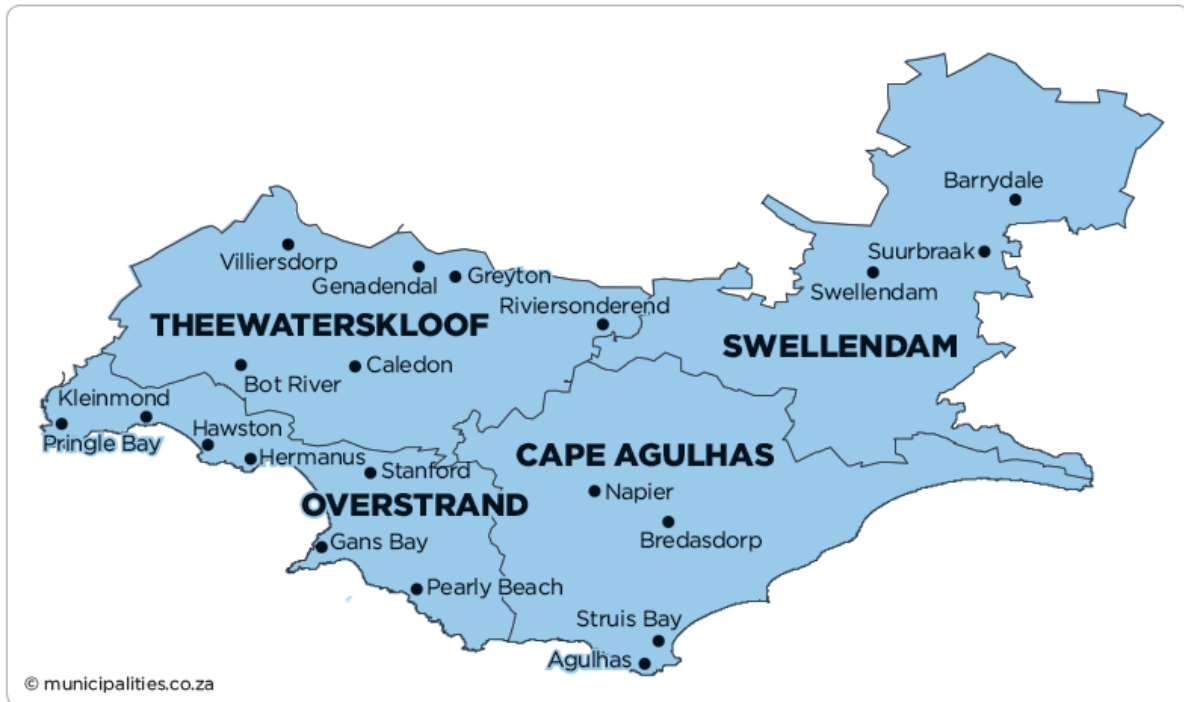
Barrydale
Suurbraak
Swellendam
Villiersdorp
Genadendal
Greyton
Riviersonderend
THEEWATERSKLOOF
SWELLENDAM
Caledon
Bot River
Kleinmond
Pringle Bay
Hawston
Hermanus
Stanford
CAPE AGULHAS
OVERSTRAND
Napier
Bredasdorp
Gans Bay
Pearly Beach
Struis Bay
Agulhas
© municipalities.co.za